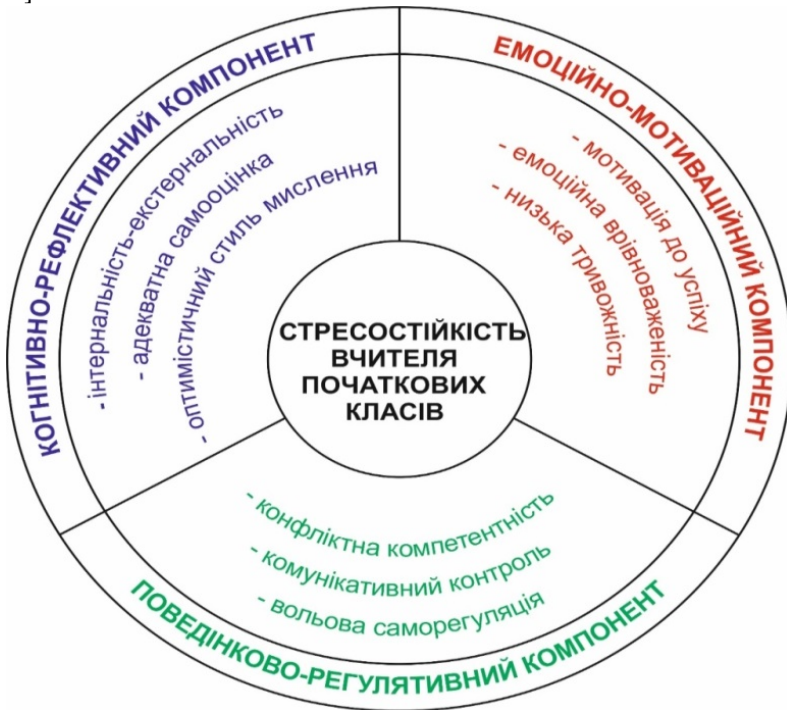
КОГНІТИВНО-РЕФЛЕКТИВНИЙ КОМПОНЕНТ

- інтернальність-екстернальність
- адекватна самооцінка
- оптимістичний стиль мислення

ЕМОЦІЙНО-МОТИВАЦІЙНИЙ КОМПОНЕНТ

- мотивація до успіху
- емоційна врівноваженість
- низька тривожність

СТРЕСОСТІЙКІСТЬ ВЧИТЕЛЯ ПОЧАТКОВИХ КЛАСІВ

- конфліктна компетентність
- комунікативний контроль
- вольова саморегуляція

ПОВЕДІНКОВО-РЕГУЛЯТИВНИЙ КОМПОНЕНТ